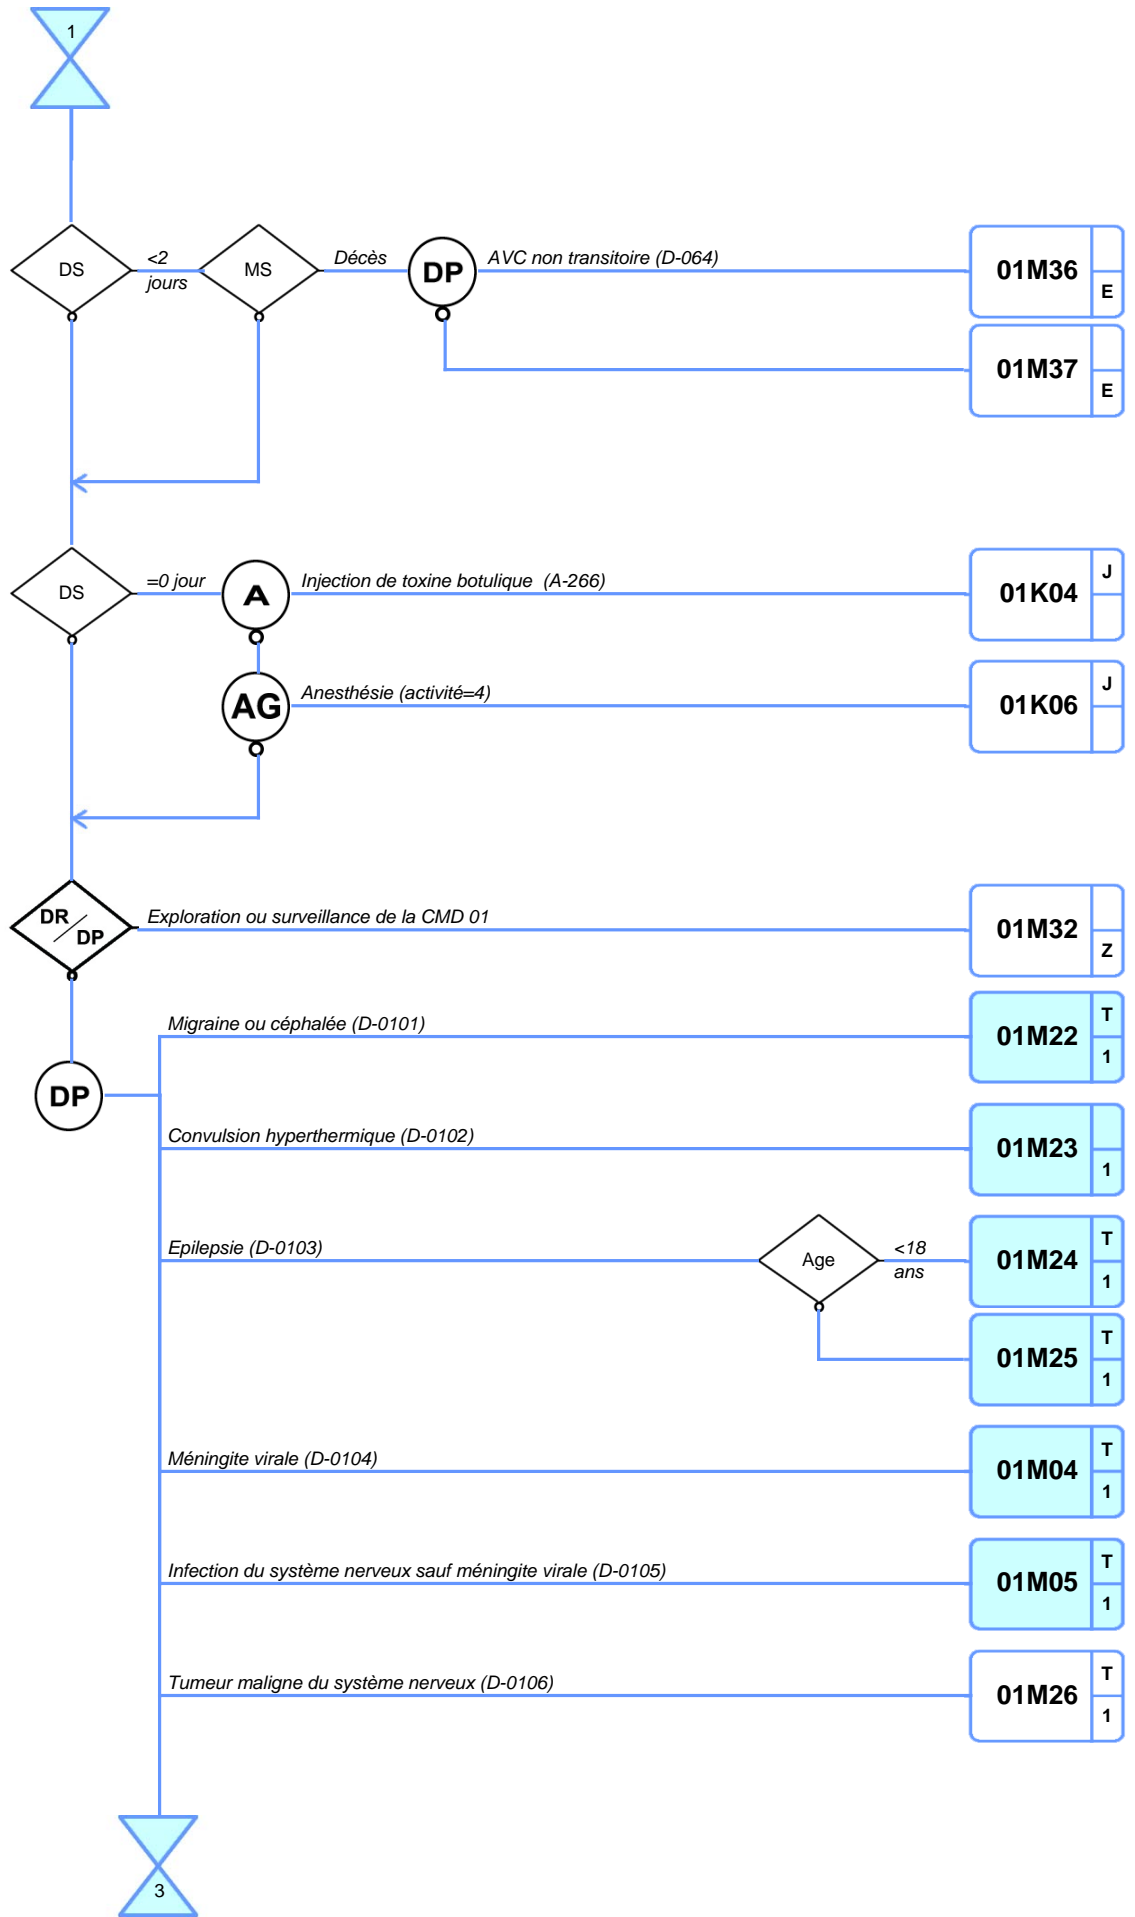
1

DS <2 jours MS Décès DP AVC non transitoire (D-064)

01M36 E

01M37 E

DS =0 jour A Injection de toxine botulique (A-266)

01K04 J

AG Anesthésie (activité=4)

01K06 J

DR/DP Exploration ou surveillance de la CMD 01

01M32 Z

DP

Migraine ou céphalée (D-0101)

01M22 T 1

Convulsion hyperthermique (D-0102)

01M23 1

Epilepsie (D-0103) Age <18 ans

01M24 T 1

01M25 T 1

Méningite virale (D-0104)

01M04 T 1

Infection du système nerveux sauf méningite virale (D-0105)

01M05 T 1

Tumeur maligne du système nerveux (D-0106)

01M26 T 1

3